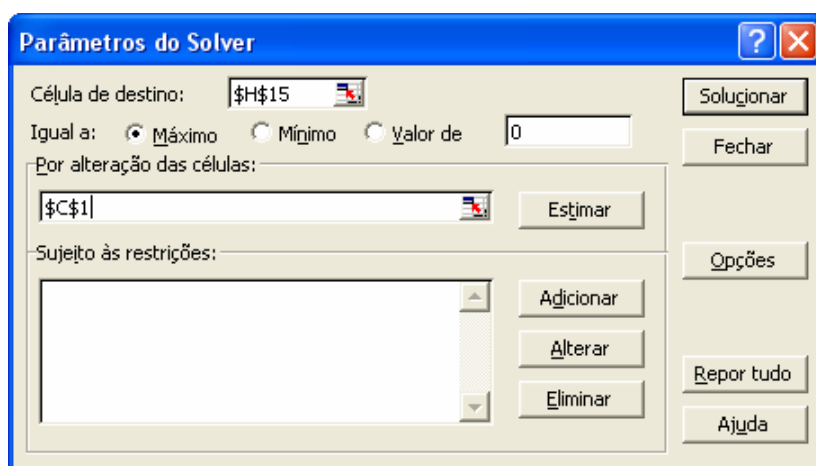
Parâmetros do Solver

Célula de destino: $H$15

Igual a: Máximo Mínimo Valor de 0

Por alteração das células:

$C$1

Estimar

Sujeito às restrições:

Adicionar

Alterar

Eliminar

Solucionar

Fechar

Opções

Repor tudo

Ajuda